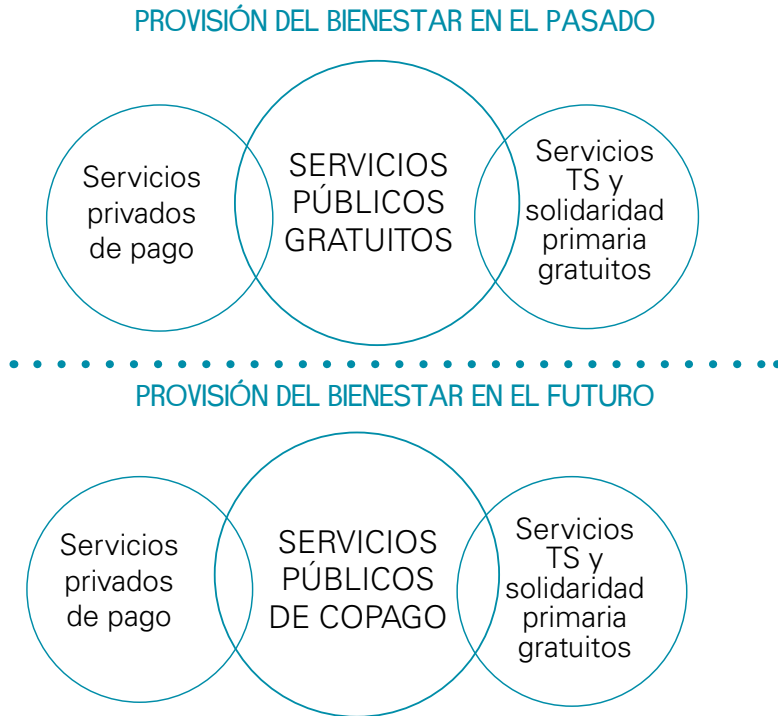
PROVISIÓN DEL BIENESTAR EN EL PASADO

Servicios privados de pago

SERVICIOS PÚBLICOS GRATUITOS

Servicios TS y solidaridad primaria gratuitos

PROVISIÓN DEL BIENESTAR EN EL FUTURO

Servicios privados de pago

SERVICIOS PÚBLICOS DE COPAGO

Servicios TS y solidaridad primaria gratuitos